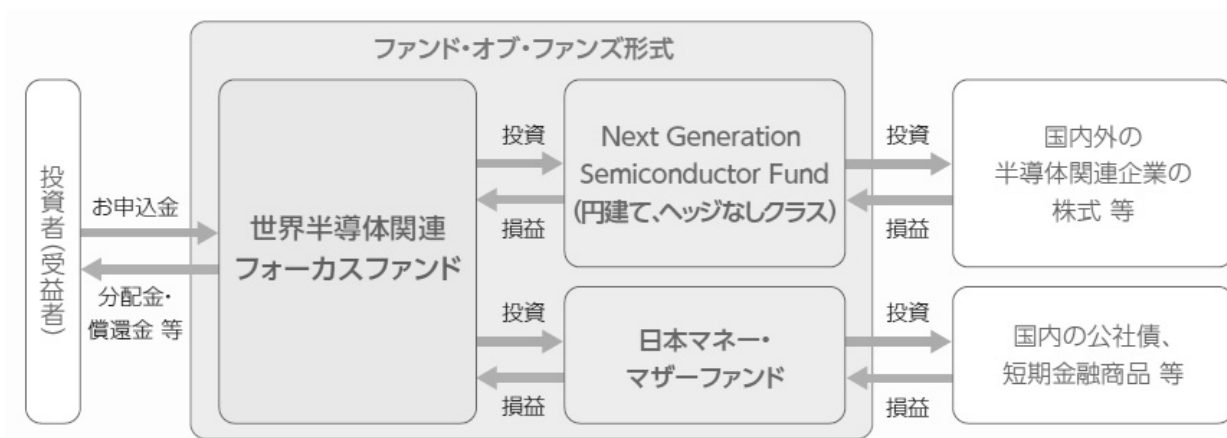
ファンド・オブ・ファンズ形式

投資者(受益者)

お申込金

分配金・償還金 等

世界半導体関連フォーカスファンド

投資

損益

Next Generation Semiconductor Fund (円建て、ヘッジなしクラス)

投資

損益

国内外の半導体関連企業の株式 等

投資

損益

日本マネー・マザーファンド

投資

損益

国内の公社債、短期金融商品 等